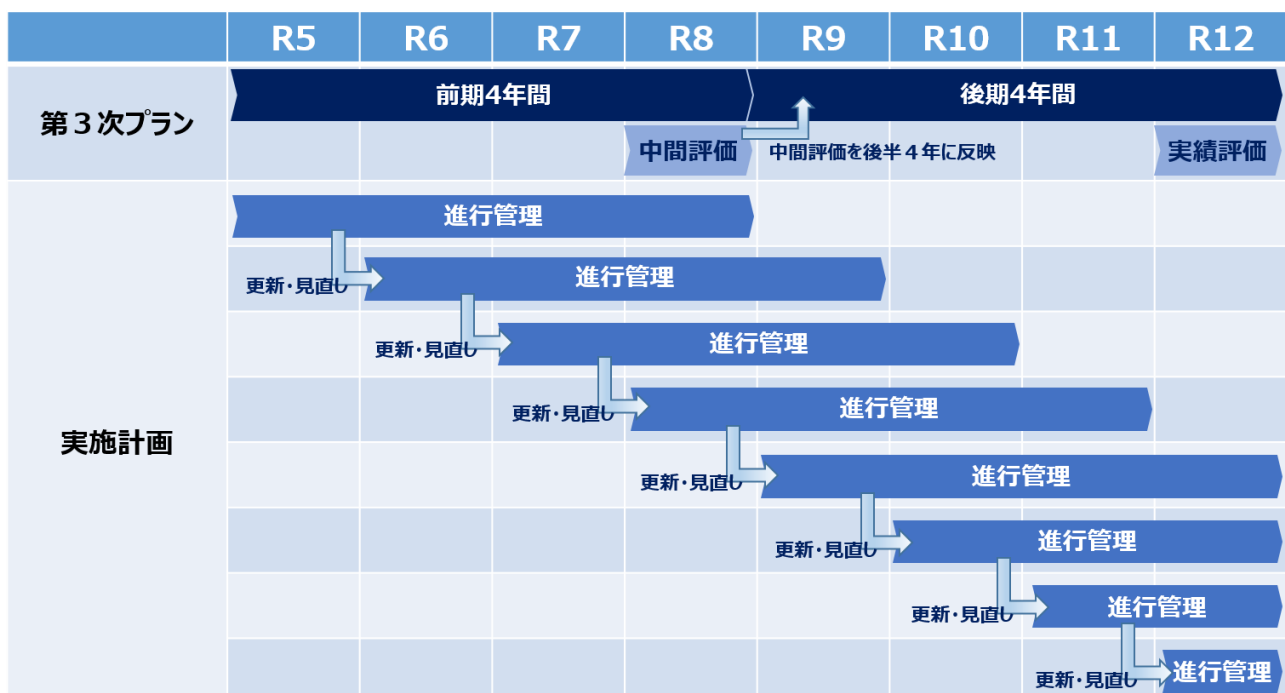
| | R5 | R6 | R7 | R8 | R9 | R10 | R11 | R12 |
|---|---|---|---|---|---|---|---|---|
| 第３次プラン | 前期4年間 | | | | 後期4年間 | | | |
| | | | | 中間評価 | 中間評価を後半４年に反映 | | | 実績評価 |
| 実施計画 | 進行管理 | | | | | | | |

更新・見直し
進行管理

更新・見直し
進行管理

更新・見直し
進行管理

更新・見直し
進行管理

更新・見直し
進行管理

更新・見直し
進行管理

更新・見直し
進行管理